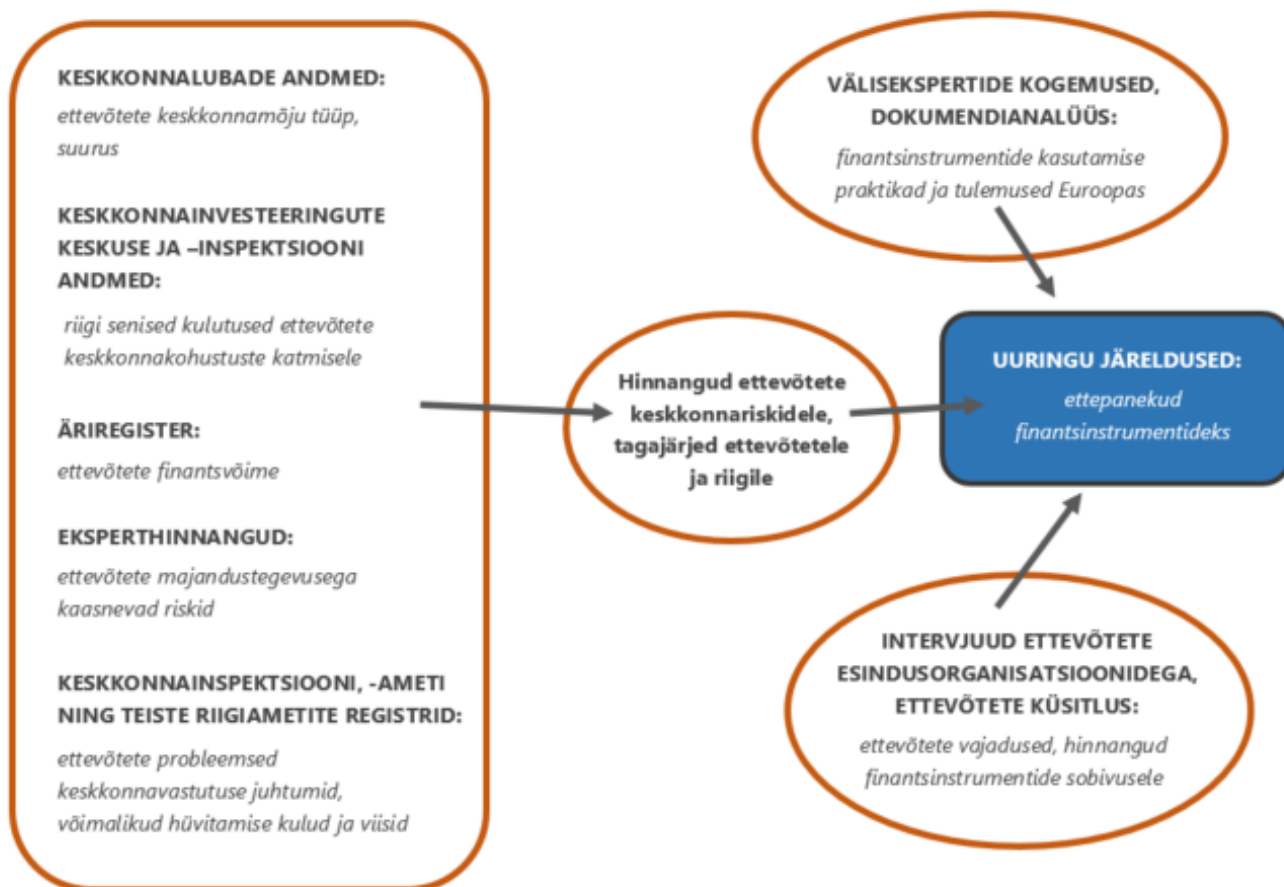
KESKKONNALUBADE ANDMED:
ettevõtete keskkonnamõju tüüp, suurus

KESKKONNAINVESTEERINGUTE KESKUSE JA –INSPEKTSIOONI ANDMED:
riigi senised kulutused ettevõtete keskkonnakohustuste katmisele

ÄRIREGISTER:
ettevõtete finantsvõime

EKSPERTHINNANGUD:
ettevõtete majandustegevusega kaasnevad riskid

KESKKONNAINSPEKTSIOONI, -AMETI NING TEISTE RIIGIAMETITE REGISTRID:
ettevõtete probleemsed keskkonnavastutuse juhtumid, võimalikud hüvitamise kulud ja viisid

Hinnangud ettevõtete keskkonnariskidele, tagajärjed ettevõtetele ja riigile

VÄLISEKSPERTIDE KOGEMUSED, DOKUMENDIANALÜÜS:
finantsinstrumentide kasutamise praktikad ja tulemused Euroopas

UURINGU JÄRELDUSED:
ettepanekud finantsinstrumentideks

INTERVJUUD ETTEVÕTETE ESINDUSORGANISATSIOONIDEGA, ETTEVÕTETE KÜSITLUS:
ettevõtete vajadused, hinnangud finantsinstrumentide sobivusele